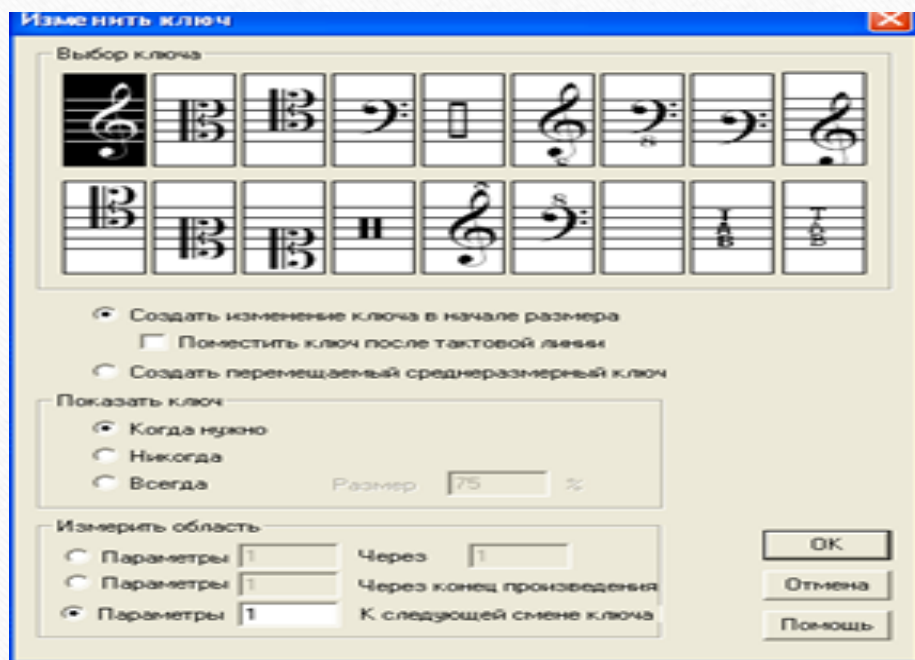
Изменить ключ

Выбор ключа

8

8

TAB

TAB

Создать изменение ключа в начале размера

Поместить ключ после тактовой линии

Создать перемещаемый среднеразмерный ключ

Показать ключ

Когда нужно

Никогда

Всегда

Размер 75 %

Измерить область

Параметры 1 Через 1

Параметры 1 Через конец произведения

Параметры 1 К следующей смене ключа

OK

Отмена

Помощь